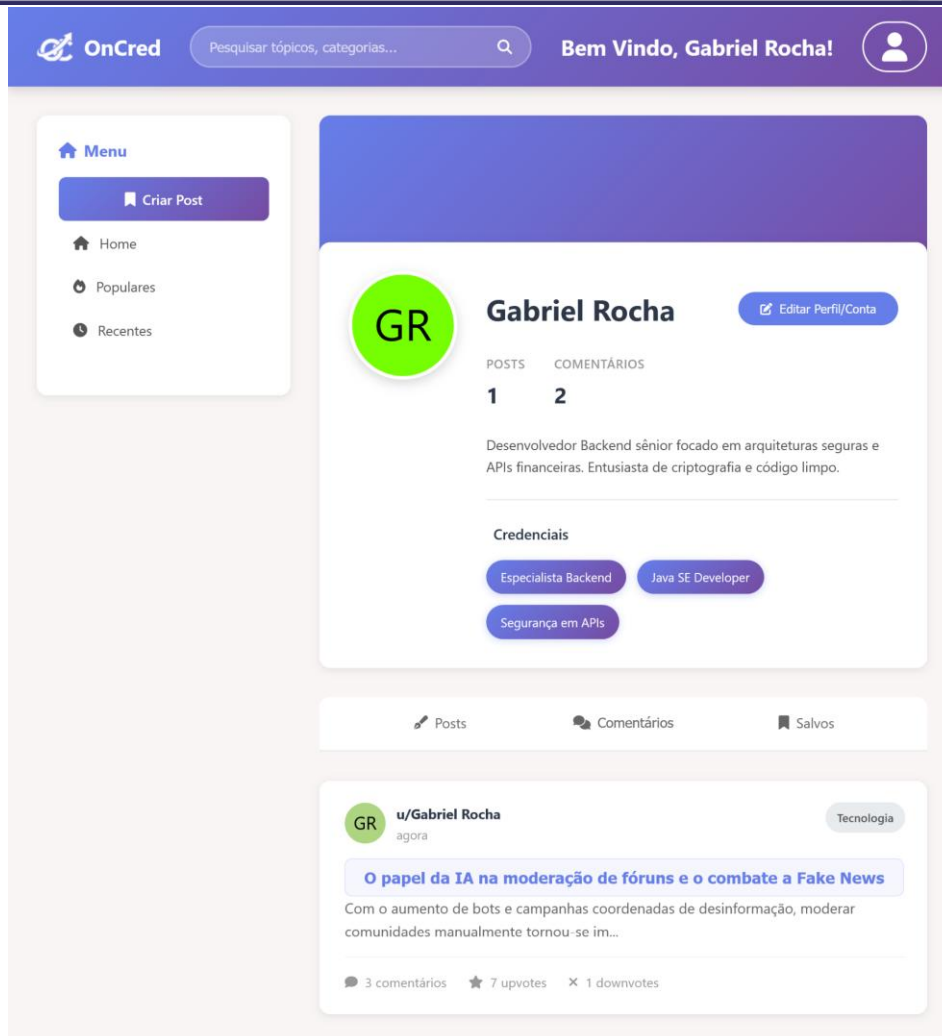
OnCred

Pesquisar tópicos, categorias...

Bem Vindo, Gabriel Rocha!

Menu

Criar Post

Home

Populares

Recentes

GR

Gabriel Rocha

Editar Perfil/Conta

POSTS 1

COMENTÁRIOS 2

Desenvolvedor Backend sênior focado em arquiteturas seguras e APIs financeiras. Entusiasta de criptografia e código limpo.

Credenciais

Especialista Backend

Java SE Developer

Segurança em APIs

Posts

Comentários

Salvos

GR

u/Gabriel Rocha

agora

Tecnologia

O papel da IA na moderação de fóruns e o combate a Fake News

Com o aumento de bots e campanhas coordenadas de desinformação, moderar comunidades manualmente tornou-se im...

3 comentários

7 upvotes

1 downvotes